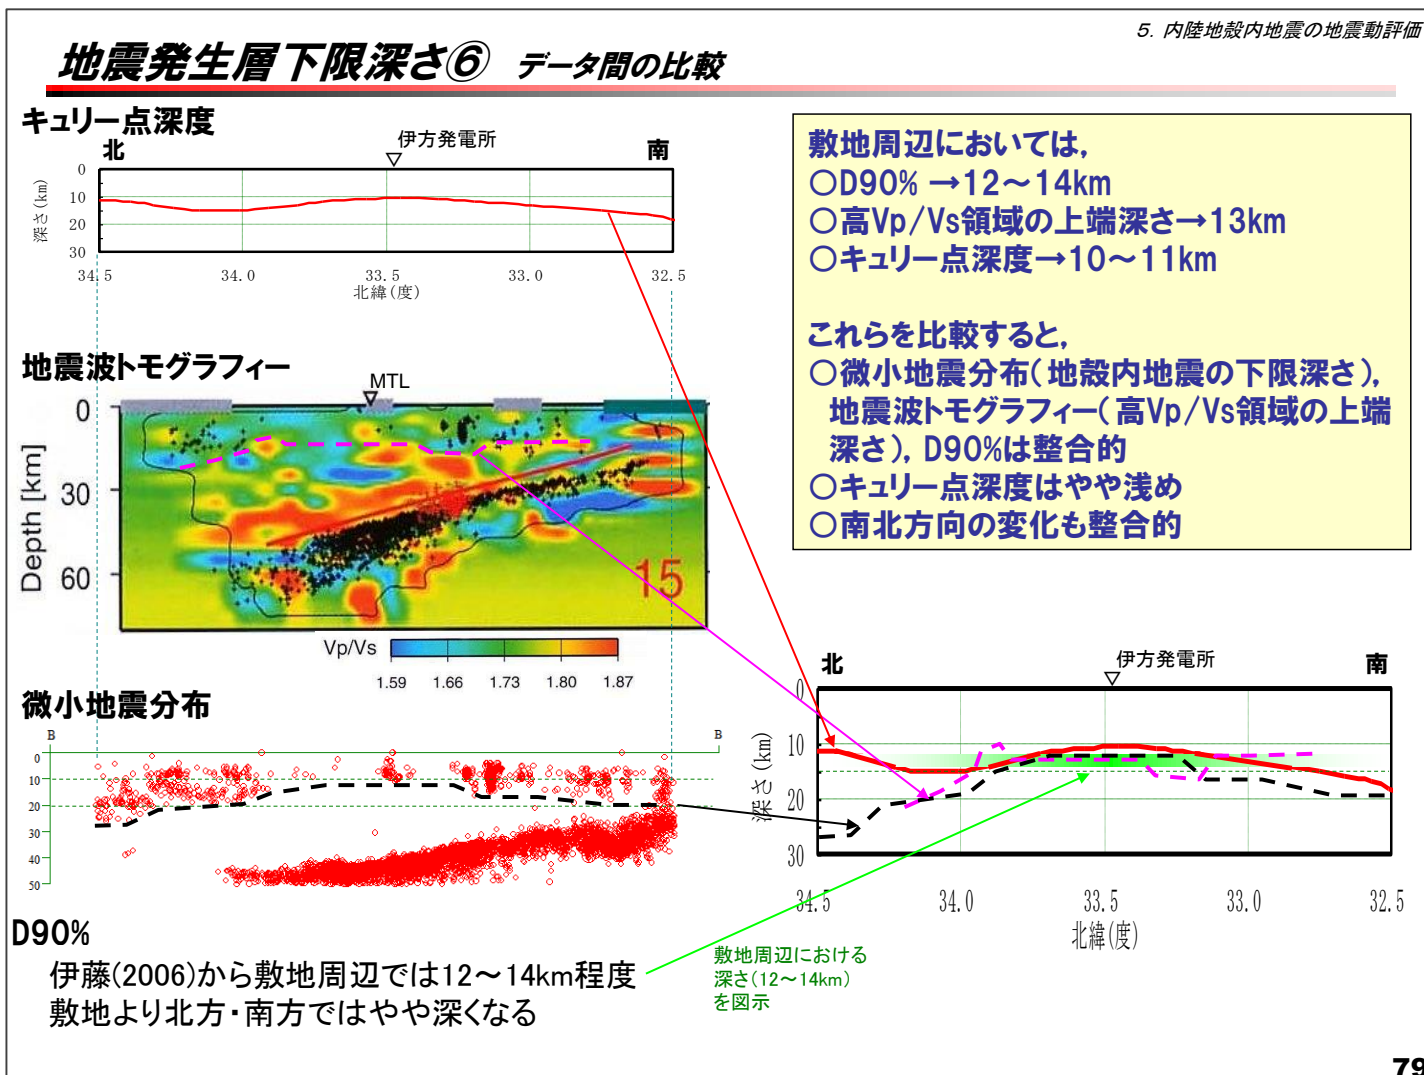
5. 内陸地殻内地震の地震動評価

地震発生層下限深さ⑥ データ間の比較

キュリー点深度

北

伊方発電所

南

0
10
20
30

深さ(km)

34.5
34.0
33.5
33.0
32.5
北緯(度)

地震波トモグラフィー

MTL

0
30
60

Depth [km]

15

Vp/Vs

1.59
1.66
1.73
1.80
1.87

微小地震分布

B
B

0
10
20
30
40
50

D90%

伊藤(2006)から敷地周辺では12～14km程度
敷地より北方・南方ではやや深くなる

敷地周辺においては,
○D90% →12～14km
○高Vp/Vs領域の上端深さ→13km
○キュリー点深度→10～11km

これらを比較すると,
○微小地震分布(地殻内地震の下限深さ),
地震波トモグラフィー(高Vp/Vs領域の上端深さ), D90%は整合的
○キュリー点深度はやや浅め
○南北方向の変化も整合的

北

伊方発電所

南

0
10
20
30

深さ(km)

34.5
34.0
33.5
33.0
32.5
北緯(度)

敷地周辺における
深さ(12～14km)
を図示

79